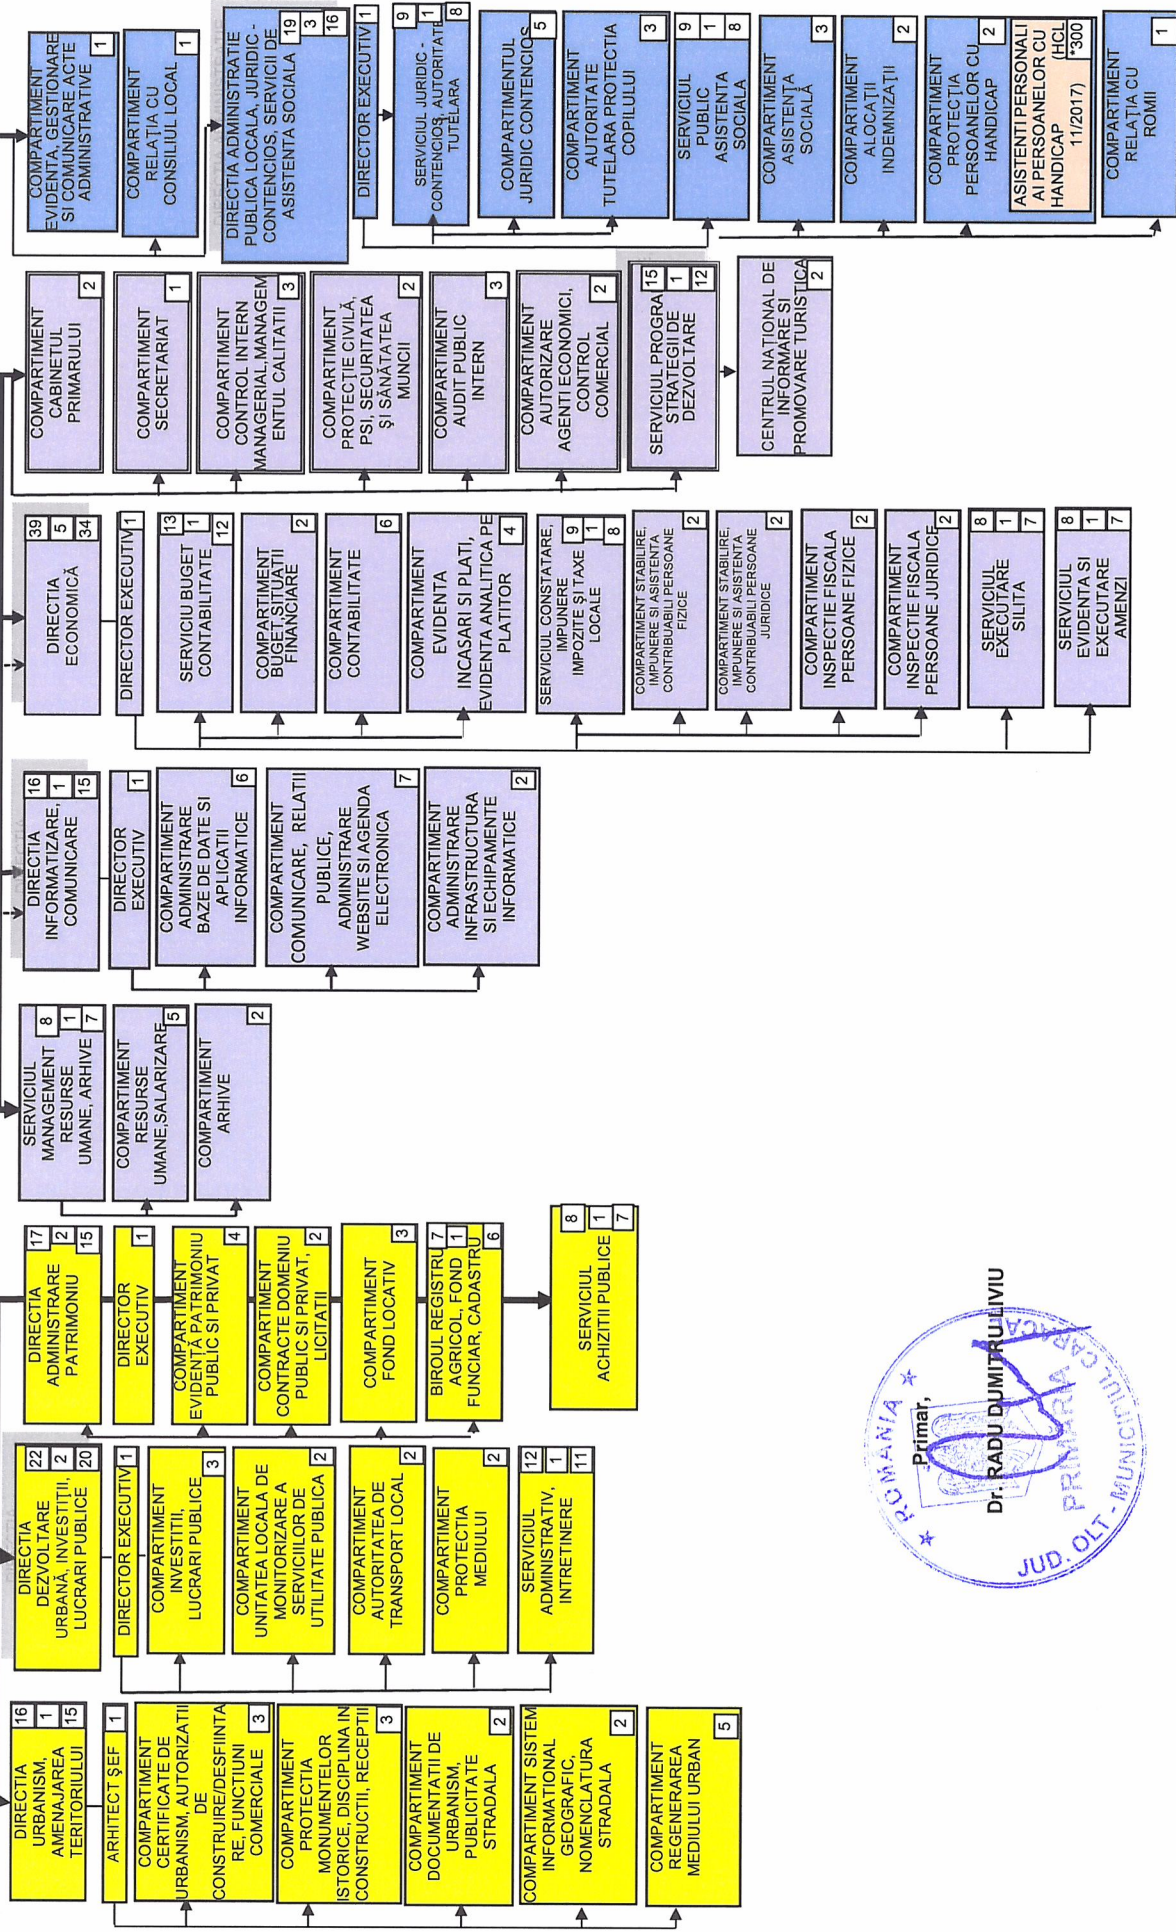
COMPARTIMENT EVIDENTA, GESTIONARE SI COMUNICARE ACTE ADMINISTRATIVE 1

COMPARTIMENT RELAȚIA CU CONSILIUL LOCAL 1

DIRECTIA ADMINISTRATIE PUBLICA LOCALA, JURIDIC-CONTENCIOS, SERVICII DE ASISTENTA SOCIALA 19 3 16

DIRECTOR EXECUTIV 1

SERVICIUL JURIDIC-CONTENCIOS, AUTORITATE TUTELARA 9 1 8

COMPARTIMENTUL JURIDIC CONTENCIOS 5

COMPARTIMENT AUTORITATE TUTELARA PROTECTIA COPILULUI 3

SERVICIUL PUBLIC ASISTENTA SOCIALA 9 1 8

COMPARTIMENT ASISTENȚA SOCIALĂ 3

COMPARTIMENT ALOCAȚII INDEMNIZAȚII 2

COMPARTIMENT PROTECȚIA PERSOANELOR CU HANDICAP 2

ASISTENTI PERSONALI AI PERSOANELOR CU HANDICAP (HCL 11/2017) *300

COMPARTIMENT RELAȚIA CU ROMII 1

COMPARTIMENT CABINETUL PRIMARULUI 2

COMPARTIMENT SECRETARIAT 1

COMPARTIMENT CONTROL INTERN MANAGERIAL, MANAGEMENTUL CALITATII 3

COMPARTIMENT PROTECȚIE CIVILĂ, PSI, SECURITATEA ȘI SĂNĂTATEA MUNCII 2

COMPARTIMENT AUDIT PUBLIC INTERN 3

COMPARTIMENT AUTORIZARE AGENTI ECONOMICI, CONTROL COMERCIAL 2

SERVICIUL PROGRAME STRATEGII DE DEZVOLTARE 15 1 12

CENTRUL NATIONAL DE INFORMARE SI PROMOVARE TURISTICA 2

DIRECTIA ECONOMICĂ 39 5 34

DIRECTOR EXECUTIV 1

SERVICIU BUGET CONTABILITATE 13 1 12

COMPARTIMENT BUGET, SITUATII FINANCIARE 2

COMPARTIMENT CONTABILITATE 6

COMPARTIMENT EVIDENTA INCASARI SI PLATI, EVIDENTA ANALITICA PE PLATITOR 4

SERVICIUL CONSTATARE, IMPUNERE IMPOZITE ȘI TAXE LOCALE 9 1 8

COMPARTIMENT STABILIRE, IMPUNERE SI ASISTENTA CONTRIBUABILI PERSOANE FIZICE 2

COMPARTIMENT STABILIRE, IMPUNERE SI ASISTENTA CONTRIBUABILI PERSOANE JURIDICE 2

COMPARTIMENT INSPECTIE FISCALA PERSOANE FIZICE 2

COMPARTIMENT INSPECTIE FISCALA PERSOANE JURIDICE 2

SERVICIUL EXECUTARE SILITA 8 1 7

SERVICIUL EVIDENTA SI EXECUTARE AMENZI 8 1 7

DIRECTIA INFORMATIZARE, COMUNICARE 16 1 15

DIRECTOR EXECUTIV 1

COMPARTIMENT ADMINISTRARE BAZE DE DATE SI APLICATII INFORMATICE 6

COMPARTIMENT COMUNICARE, RELATII PUBLICE, ADMINISTRARE WEBSITE SI AGENDA ELECTRONICA 7

COMPARTIMENT ADMINISTRARE INFRASTRUCTURA SI ECHIPAMENTE INFORMATICE 2

SERVICIUL MANAGEMENT RESURSE UMANE, ARHIVE 8 1 7

COMPARTIMENT RESURSE UMANE,SALARIZARE 5

COMPARTIMENT ARHIVE 2

DIRECTIA ADMINISTRARE PATRIMONIU 17 2 15

DIRECTOR EXECUTIV 1

COMPARTIMENT EVIDENȚĂ PATRIMONIU PUBLIC SI PRIVAT 4

COMPARTIMENT CONTRACTE DOMENIU PUBLIC SI PRIVAT, LICITATII 2

COMPARTIMENT FOND LOCATIV 3

BIROUL REGISTRU AGRICOL, FOND FUNCIAR, CADASTRU 7 1 6

SERVICIUL ACHIZITII PUBLICE 8 1 7

DIRECTIA DEZVOLTARE URBANĂ, INVESTIȚII, LUCRARI PUBLICE 22 2 20

DIRECTOR EXECUTIV 1

COMPARTIMENT INVESTITII, LUCRARI PUBLICE 3

COMPARTIMENT UNITATEA LOCALA DE MONITORIZARE A SERVICIILOR DE UTILITATE PUBLICA 2

COMPARTIMENT AUTORITATEA DE TRANSPORT LOCAL 2

COMPARTIMENT PROTECTIA MEDIULUI 2

SERVICIUL ADMINISTRATIV, INTRETINERE 12 1 11

DIRECTIA URBANISM, AMENAJAREA TERITORIULUI 16 1 15

ARHITECT ȘEF 1

COMPARTIMENT CERTIFICATE DE URBANISM, AUTORIZATII DE CONSTRUIRE/DESFIINTARE, FUNCTIUNI COMERCIALE 3

COMPARTIMENT PROTECTIA MONUMENTELOR ISTORICE, DISCIPLINA IN CONSTRUCTII, RECEPTII 3

COMPARTIMENT DOCUMENTATII DE URBANISM, PUBLICITATE STRADALA 2

COMPARTIMENT SISTEM INFORMATIONAL GEOGRAFIC, NOMENCLATURA STRADALA 2

COMPARTIMENT REGENERAREA MEDIULUI URBAN 5

ROMÂNIA * PRIMĂRIA MUNICIPIULUI CARACAL * JUD. OLT

Primar,
Dr. RADU DUMITRU LIVIU